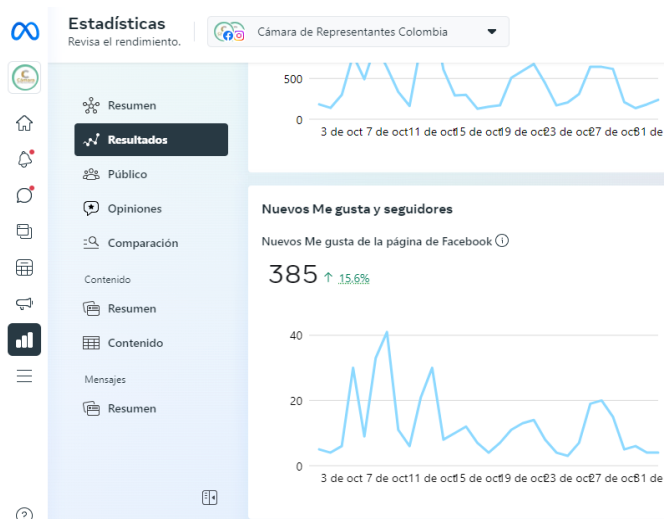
Estadísticas
Revisa el rendimiento.

Cámara de Representantes Colombia

Resumen
Resultados
Público
Opiniones
Comparación
Contenido
Resumen
Contenido
Mensajes
Resumen

500
0
3 de oct 7 de oct11 de oct15 de oct19 de oct23 de oct27 de oct31 de

Nuevos Me gusta y seguidores
Nuevos Me gusta de la página de Facebook
385 ↑ 15,6%

40
20
0
3 de oct 7 de oct11 de oct15 de oct19 de oct23 de oct27 de oct31 de